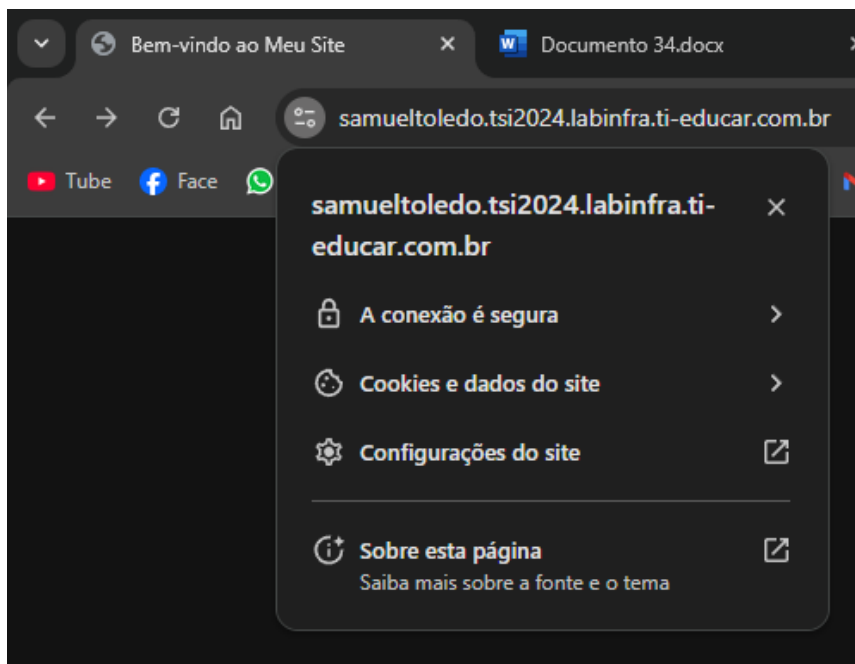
Bem-vindo ao Meu Site ×
Documento 34.docx

samueltoledo.tsi2024.labinfra.ti-educar.com.br

Tube Face

samueltoledo.tsi2024.labinfra.ti-educar.com.br ×

A conexão é segura

Cookies e dados do site

Configurações do site

Sobre esta página
Saiba mais sobre a fonte e o tema